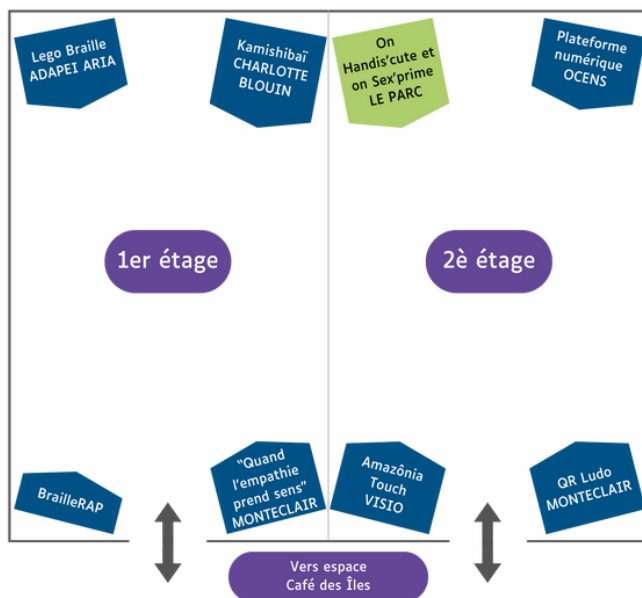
Lego Braille
ADAPEI ARIA

Kamishibaï
CHARLOTTE
BLOUIN

On
Handis'cute et
on Sex'prime
LE PARC

Plateforme
numérique
OCENS

1er étage

2è étage

BrailleRAP

"Quand
l'empathie
prend sens"
MONTECLAIR

Amazônia
Touch
VISIO

QR Ludo
MONTECLAIR

Vers espace
Café des Îles